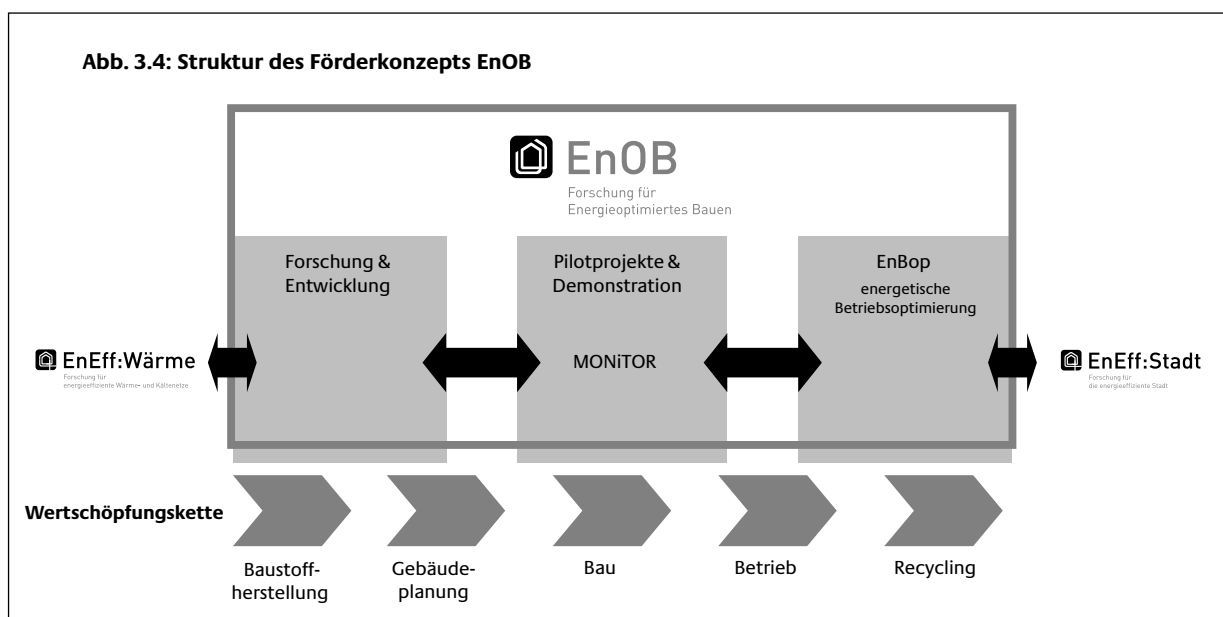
Abb. 3.4: Struktur des Förderkonzepts EnOB

EnOB
Forschung für Energieoptimiertes Bauen

Forschung & Entwicklung

Pilotprojekte & Demonstration

MONiTOR

EnBop
energetische Betriebsoptimierung

EnEff:Wärme
Forschung für energieeffiziente Wärme- und Kältenetze

EnEff:Stadt
Forschung für die energieeffiziente Stadt

Wertschöpfungskette

Baustoffherstellung

Gebäudeplanung

Bau

Betrieb

Recycling